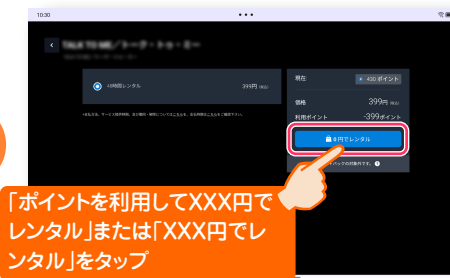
10:30

TALK TO ME／トーク・トゥ・ミー

48時間レンタル

399円（税込）

現在

400 ポイント

価格

399円（税込）

利用ポイント

-399ポイント

0円でレンタル

「ポイントを利用してXXX円でレンタル」または「XXX円でレンタル」をタップ